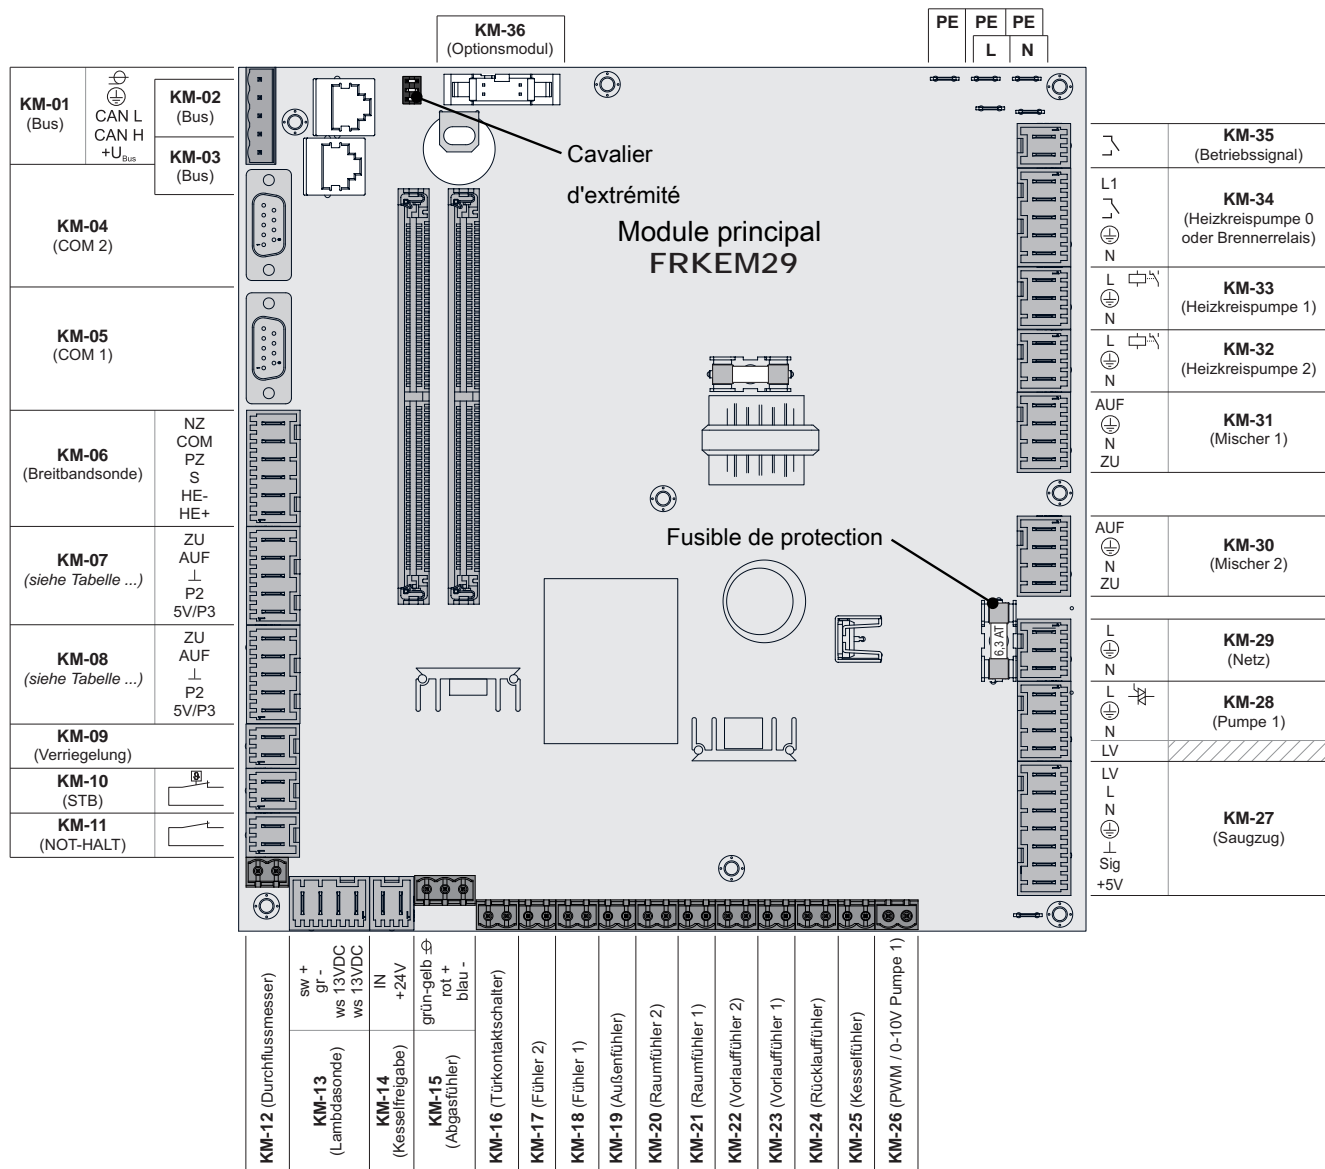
KM-36
(Optionsmodul)

PE | PE | PE
L | N

KM-01
(Bus)
CAN L
CAN H
$+U_{Bus}$

KM-02
(Bus)

KM-03
(Bus)

Cavalier d'extrémité

Module principal
FRKEM29

KM-04
(COM 2)

KM-05
(COM 1)

KM-06
(Breitbandsonde)
NZ
COM
PZ
S
HE-
HE+

KM-07
(siehe Tabelle ...)
ZU
AUF
⊥
P2
5V/P3

KM-08
(siehe Tabelle ...)
ZU
AUF
⊥
P2
5V/P3

KM-09
(Verriegelung)

KM-10
(STB)

KM-11
(NOT-HALT)

KM-35
(Betriebssignal)

L1
N
KM-34
(Heizkreispumpe 0 oder Brennerrelais)

L
N
KM-33
(Heizkreispumpe 1)

L
N
KM-32
(Heizkreispumpe 2)

AUF
N
ZU
KM-31
(Mischer 1)

Fusible de protection

6,3 AT

AUF
N
ZU
KM-30
(Mischer 2)

L
N
KM-29
(Netz)

L
N
KM-28
(Pumpe 1)

LV

LV
L
N
⊥
Sig
+5V
KM-27
(Saugzug)

KM-12 (Durchflussmesser)
KM-13 (Lambdasonde)
sw +
gr -
ws 13VDC
ws 13VDC
KM-14 (Kesselfreigabe)
IN
+24V
KM-15 (Abgasfühler)
grün-gelb
rot +
blau -
KM-16 (Türkontaktschalter)
KM-17 (Fühler 2)
KM-18 (Fühler 1)
KM-19 (Außenfühler)
KM-20 (Raumfühler 2)
KM-21 (Raumfühler 1)
KM-22 (Vorlauffühler 2)
KM-23 (Vorlauffühler 1)
KM-24 (Rücklauffühler)
KM-25 (Kesselfühler)
KM-26 (PWM / 0-10V Pumpe 1)